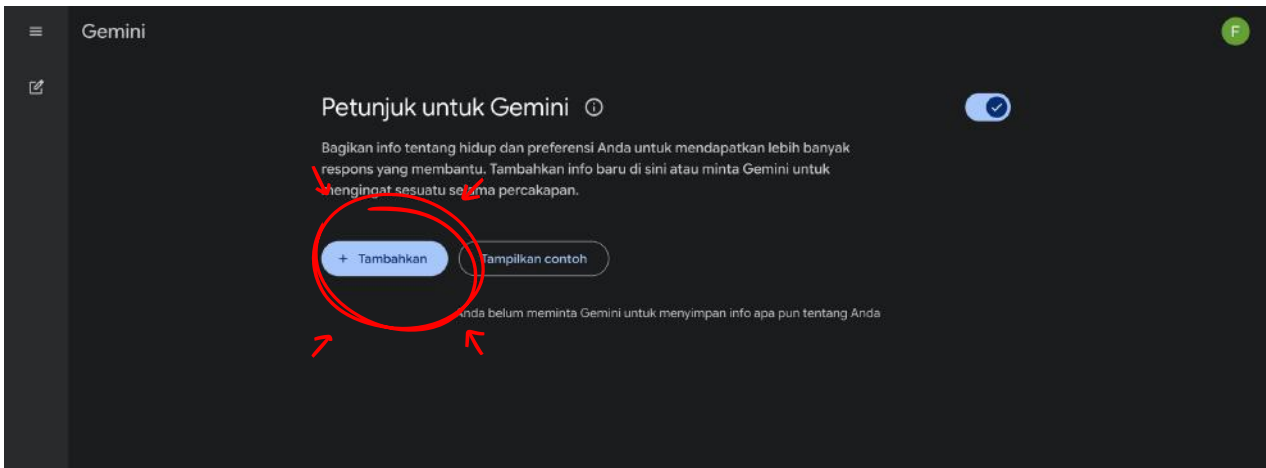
Gemini

F

Petunjuk untuk Gemini ⓘ

Bagikan info tentang hidup dan preferensi Anda untuk mendapatkan lebih banyak respons yang membantu. Tambahkan info baru di sini atau minta Gemini untuk mengingat sesuatu selama percakapan.

+ Tambahkan

Tampilkan contoh

Anda belum meminta Gemini untuk menyimpan info apa pun tentang Anda